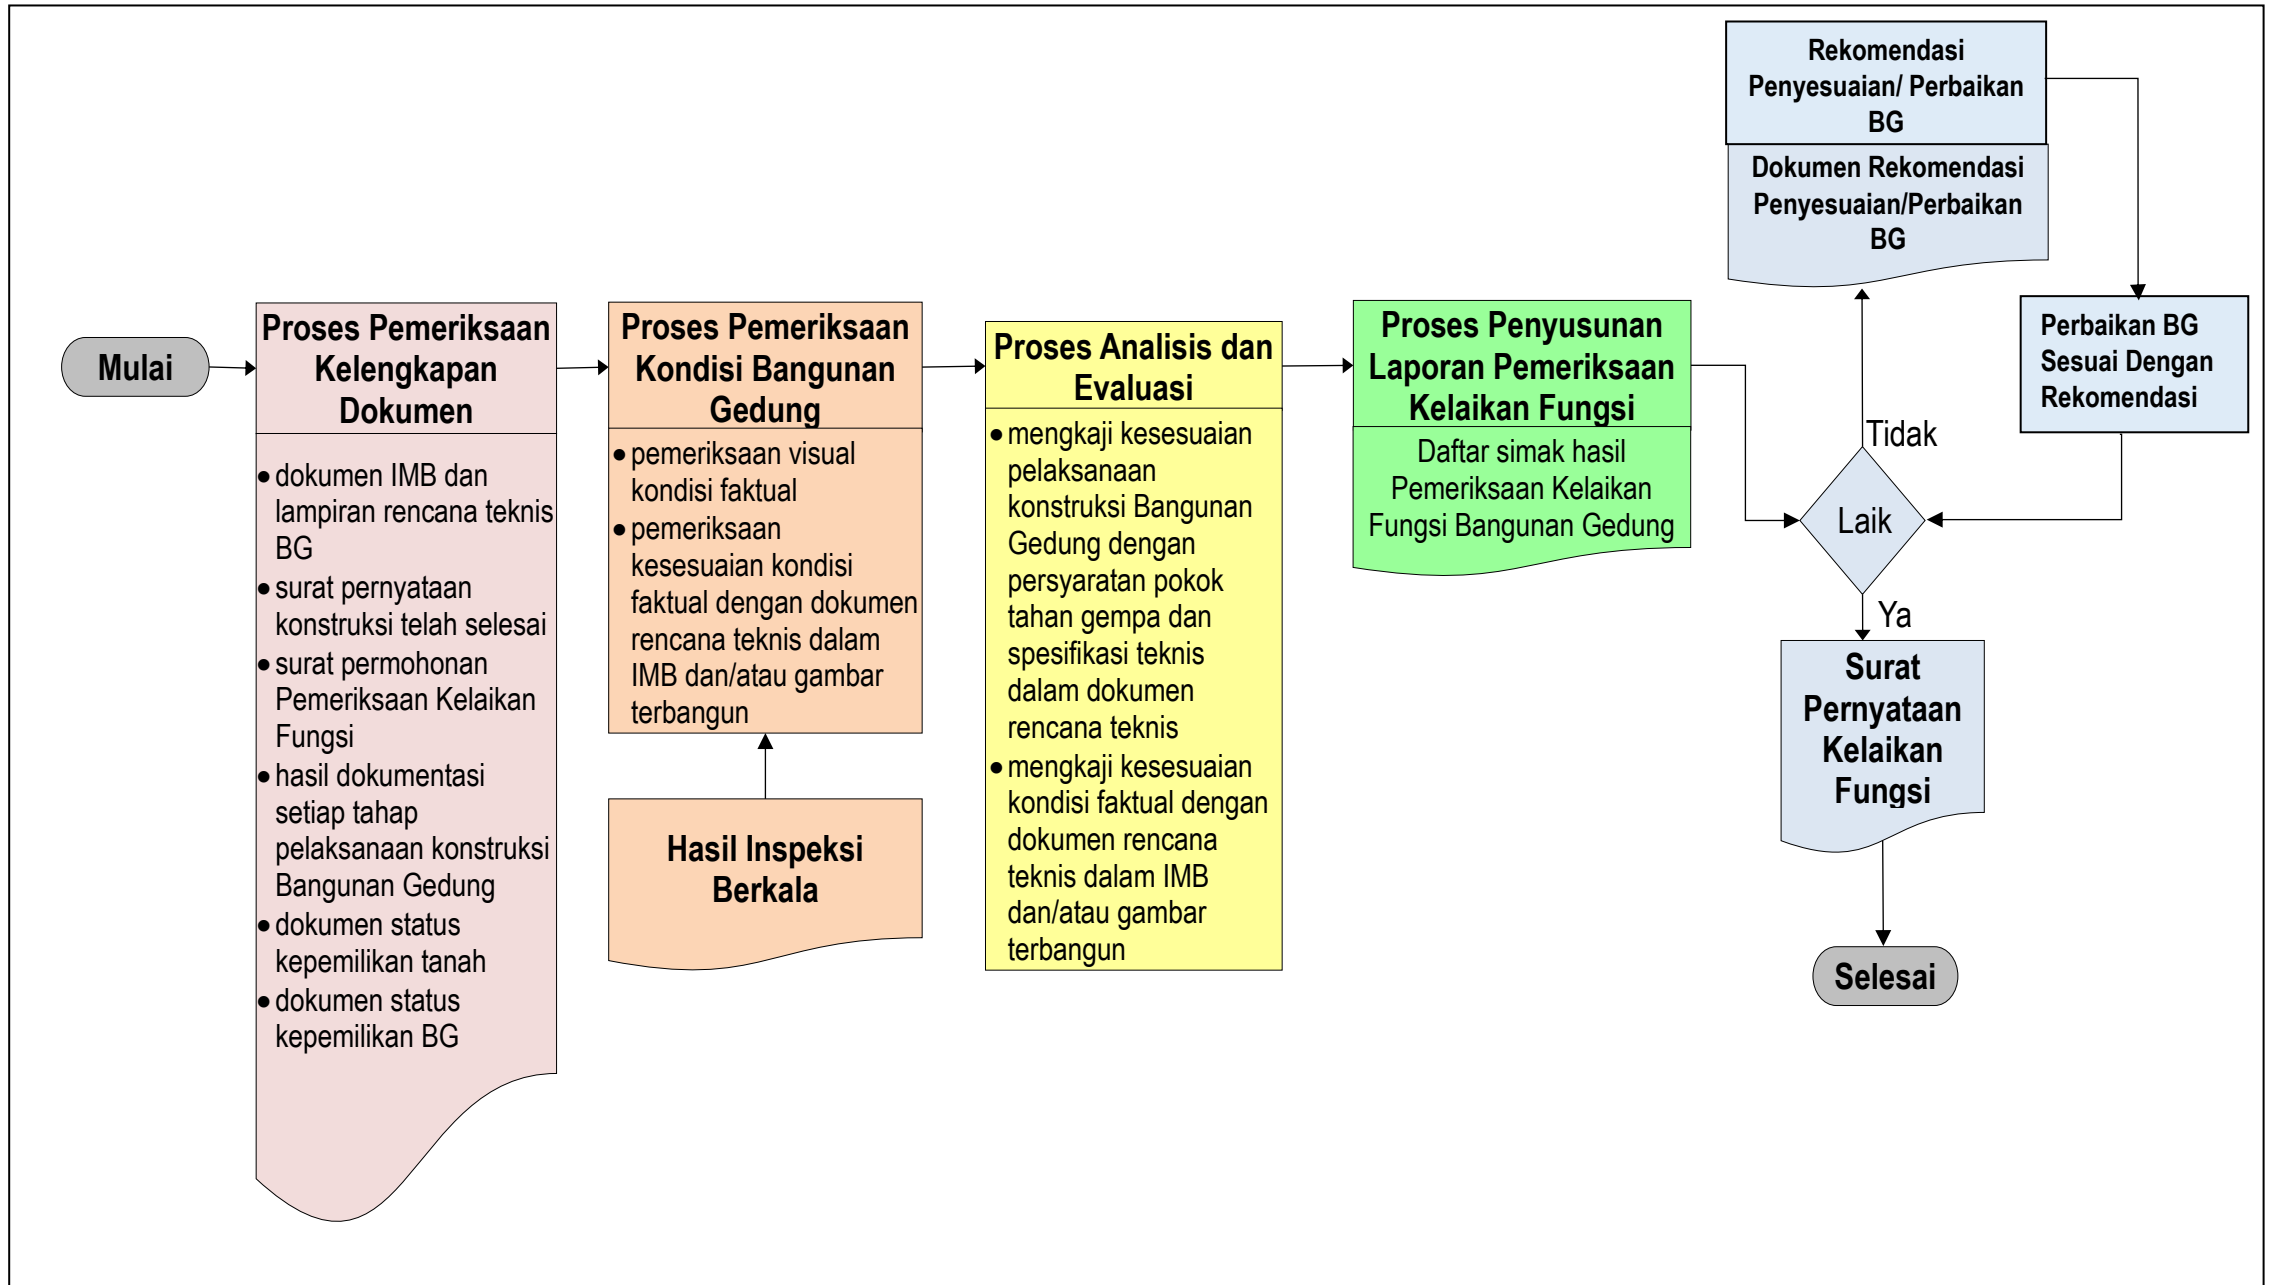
Mulai

Proses Pemeriksaan Kelengkapan Dokumen

- dokumen IMB dan lampiran rencana teknis BG
- surat pernyataan konstruksi telah selesai
- surat permohonan Pemeriksaan Kelaikan Fungsi
- hasil dokumentasi setiap tahap pelaksanaan konstruksi Bangunan Gedung
- dokumen status kepemilikan tanah
- dokumen status kepemilikan BG

Proses Pemeriksaan Kondisi Bangunan Gedung

- pemeriksaan visual kondisi faktual
- pemeriksaan kesesuaian kondisi faktual dengan dokumen rencana teknis dalam IMB dan/atau gambar terbangun

Hasil Inspeksi Berkala

Proses Analisis dan Evaluasi

- mengkaji kesesuaian pelaksanaan konstruksi Bangunan Gedung dengan persyaratan pokok tahan gempa dan spesifikasi teknis dalam dokumen rencana teknis
- mengkaji kesesuaian kondisi faktual dengan dokumen rencana teknis dalam IMB dan/atau gambar terbangun

Proses Penyusunan Laporan Pemeriksaan Kelaikan Fungsi

Daftar simak hasil Pemeriksaan Kelaikan Fungsi Bangunan Gedung

Rekomendasi Penyesuaian/ Perbaikan BG

Dokumen Rekomendasi Penyesuaian/Perbaikan BG

Perbaikan BG Sesuai Dengan Rekomendasi

Tidak

Laik

Ya

Surat Pernyataan Kelaikan Fungsi

Selesai